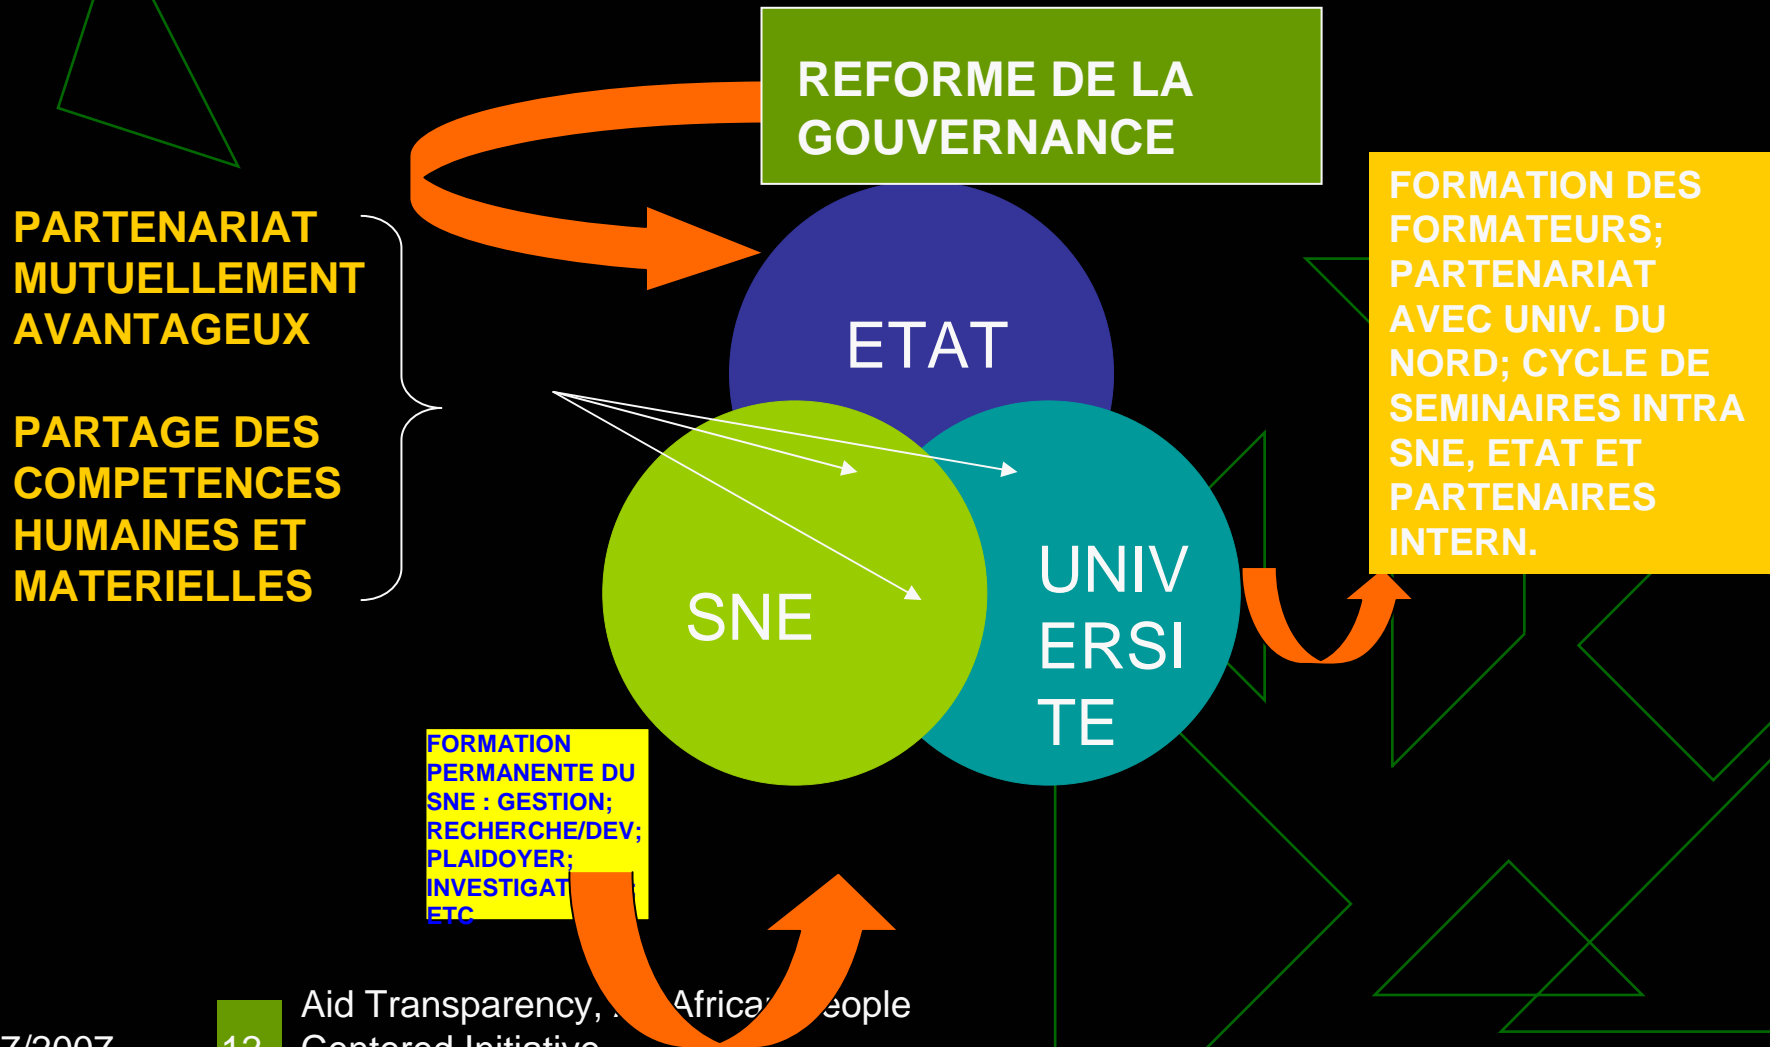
REFORME DE LA GOUVERNANCE

PARTENARIAT MUTUELLEMENT AVANTAGEUX

PARTAGE DES COMPETENCES HUMAINES ET MATERIELLES

ETAT

SNE

UNIV ERSI TE

FORMATION DES FORMATEURS; PARTENARIAT AVEC UNIV. DU NORD; CYCLE DE SEMINAIRES INTRA SNE, ETAT ET PARTENAIRES INTERN.

FORMATION PERMANENTE DU SNE : GESTION; RECHERCHE/DEV; PLAIDOYER; INVESTIGAT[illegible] ETC

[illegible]7/2007

12

Aid Transparency, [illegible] Africa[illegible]eople Centered Initiative